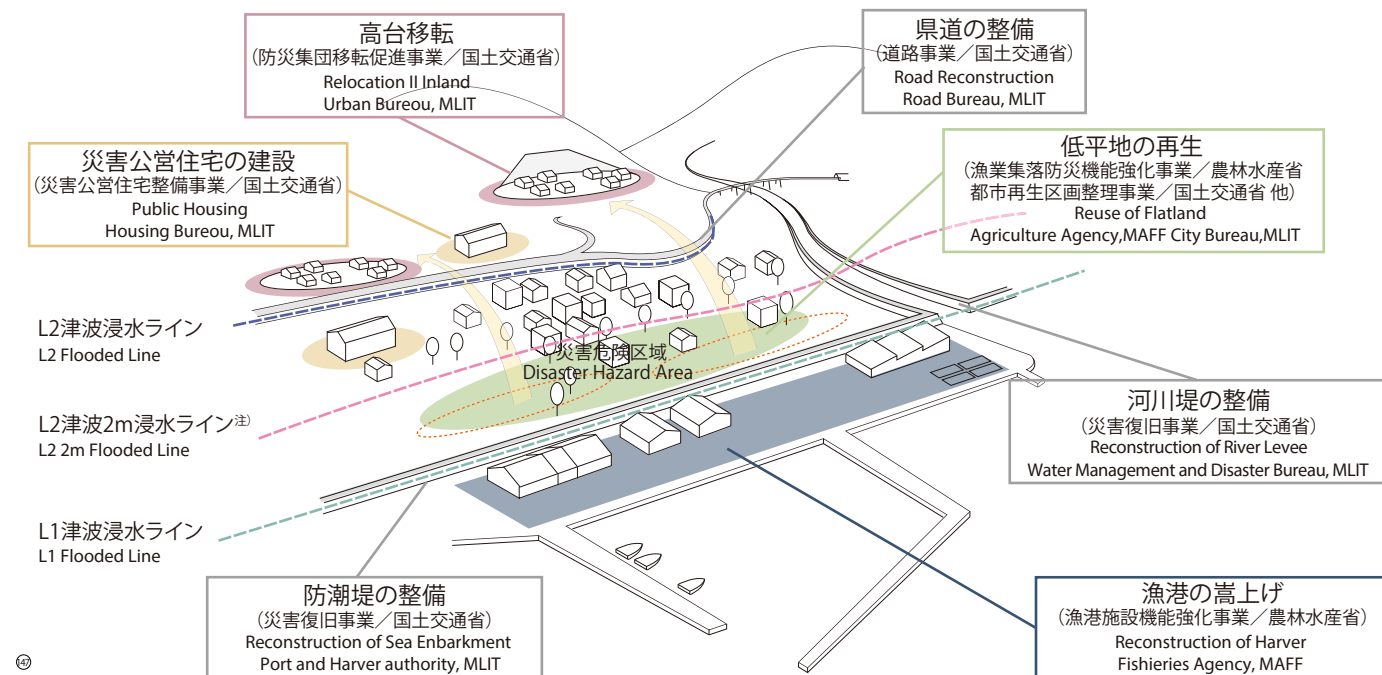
高台移転
（防災集団移転促進事業／国土交通省）
Relocation II Inland
Urban Bureou, MLIT

県道の整備
（道路事業／国土交通省）
Road Reconstruction
Road Bureau, MLIT

災害公営住宅の建設
（災害公営住宅整備事業／国土交通省）
Public Housing
Housing Bureou, MLIT

低平地の再生
（漁業集落防災機能強化事業／農林水産省
都市再生区画整理事業／国土交通省 他）
Reuse of Flatland
Agriculture Agency,MAFF City Bureau,MLIT

L2津波浸水ライン
L2 Flooded Line

災害危険区域
Disaster Hazard Area

L2津波2m浸水ライン注）
L2 2m Flooded Line

河川堤の整備
（災害復旧事業／国土交通省）
Reconstruction of River Levee
Water Management and Disaster Bureau, MLIT

L1津波浸水ライン
L1 Flooded Line

防潮堤の整備
（災害復旧事業／国土交通省）
Reconstruction of Sea Enbarkment
Port and Harver authority, MLIT

漁港の嵩上げ
（漁港施設機能強化事業／農林水産省）
Reconstruction of Harver
Fishieries Agency, MAFF

47